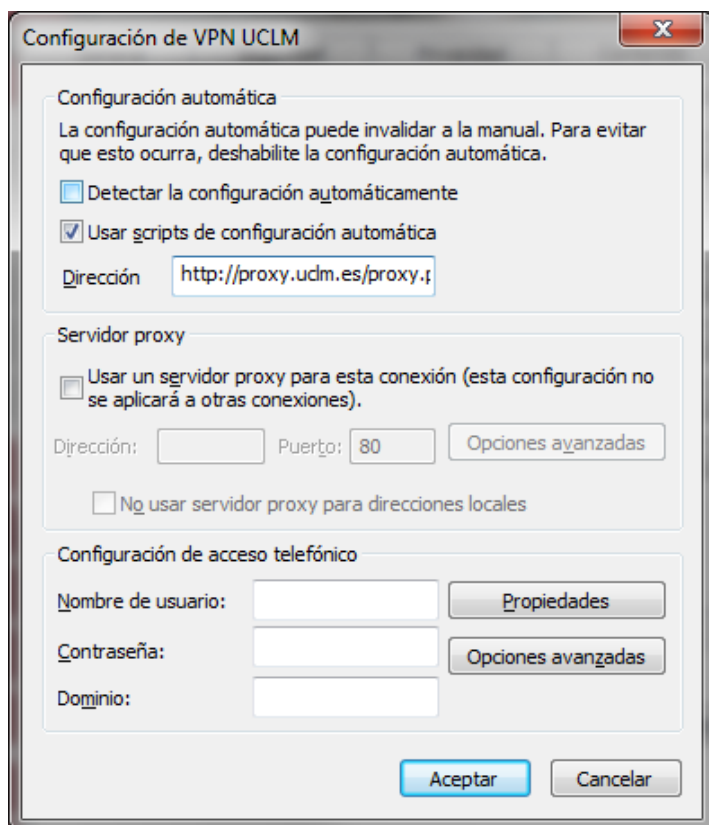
Configuración de VPN UCLM

X

Configuración automática

La configuración automática puede invalidar a la manual. Para evitar que esto ocurra, deshabilite la configuración automática.

Detectar la configuración automáticamente

Usar scripts de configuración automática

Dirección http://proxy.uclm.es/proxy.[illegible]

Servidor proxy

Usar un servidor proxy para esta conexión (esta configuración no se aplicará a otras conexiones).

Dirección: Puerto: 80 Opciones avanzadas

No usar servidor proxy para direcciones locales

Configuración de acceso telefónico

Nombre de usuario: Propiedades

Contraseña: Opciones avanzadas

Dominio:

Aceptar Cancelar